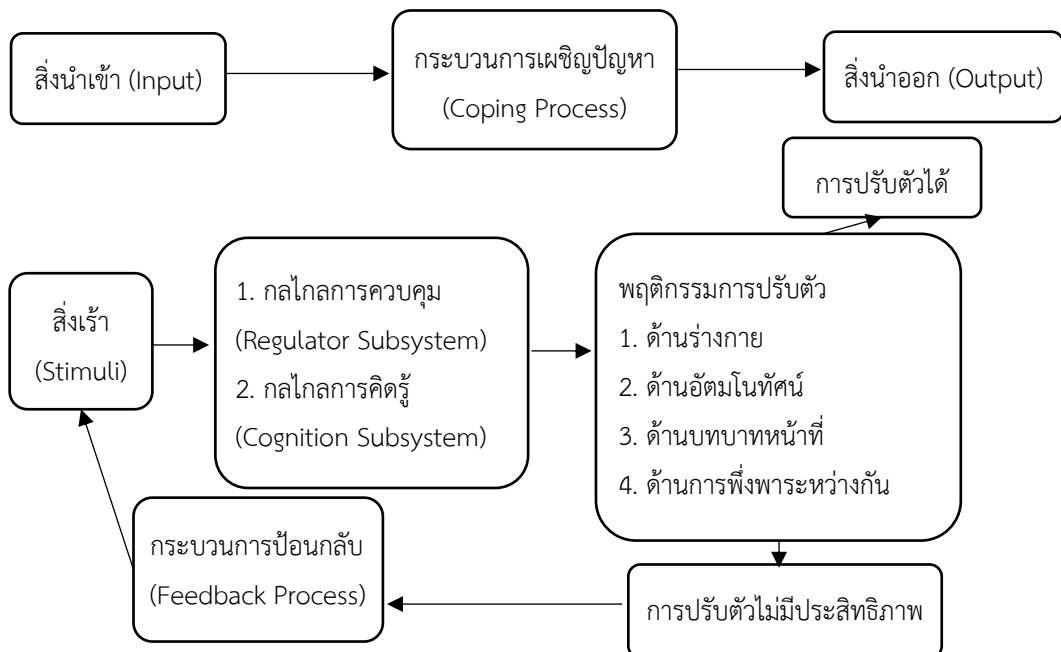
สิ่งนำเข้า (Input)

กระบวนการเผชิญปัญหา (Coping Process)

สิ่งนำออก (Output)

การปรับตัวได้

สิ่งเร้า (Stimuli)

1. กลไกลการควบคุม (Regulator Subsystem)
2. กลไกลการคิดรู้ (Cognition Subsystem)

พฤติกรรมการปรับตัว
1. ด้านร่างกาย
2. ด้านอัตมโนทัศน์
3. ด้านบทบาทหน้าที่
4. ด้านการพึ่งพาระหว่างกัน

กระบวนการป้อนกลับ (Feedback Process)

การปรับตัวไม่มีประสิทธิภาพ